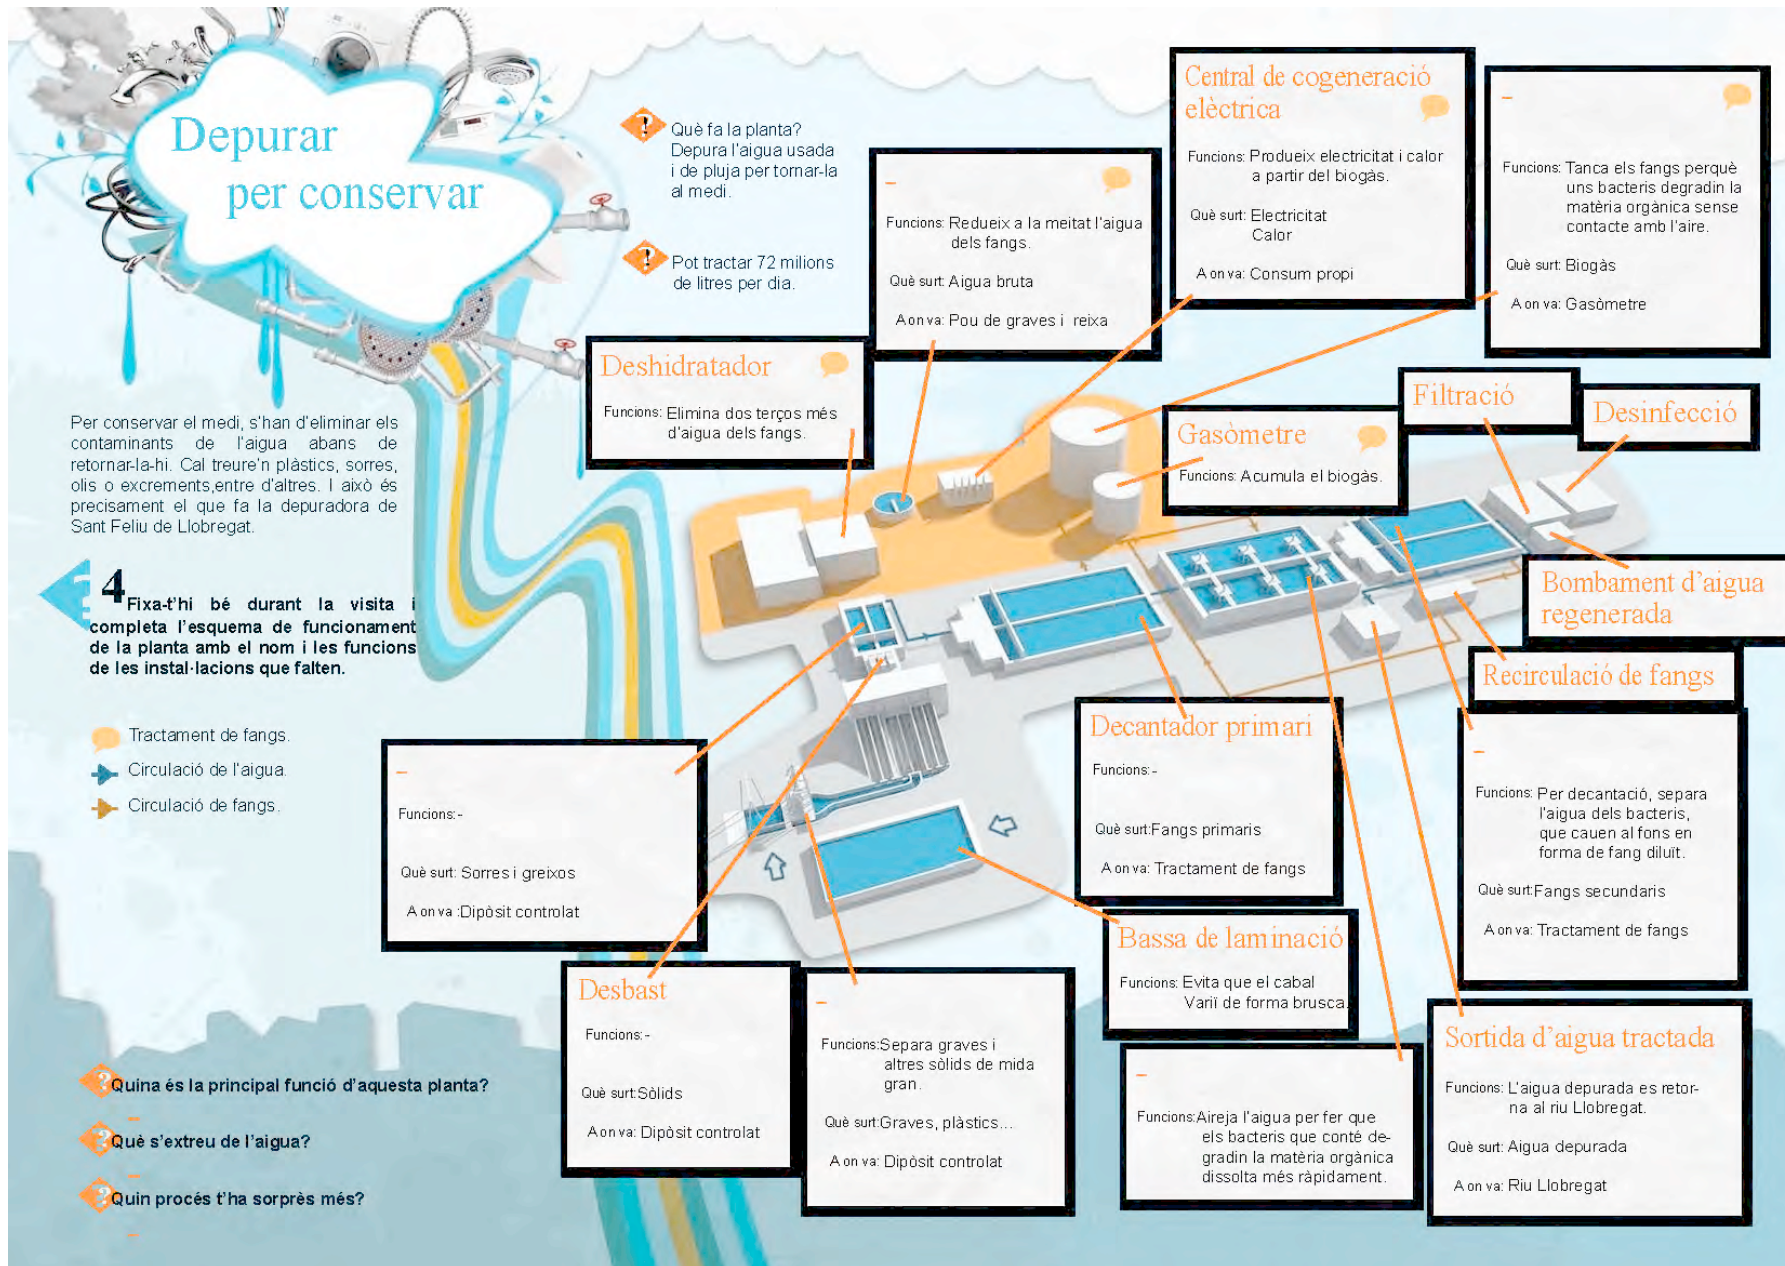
Depurar per conservar

Què fa la planta? Depura l'aigua usada i de pluja per tornar-la al medi.

Pot tractar 72 milions de litres per dia.

Per conservar el medi, s'han d'eliminar els contaminants de l'aigua abans de retornar-la-hi. Cal treure'n plàstics, sorres, olis o excrements,entre d'altres. I això és precisament el que fa la depuradora de Sant Feliu de Llobregat.

4 Fixa-t'hi bé durant la visita i completa l'esquema de funcionament de la planta amb el nom i les funcions de les instal·lacions que falten.

Tractament de fangs.
Circulació de l'aigua.
Circulació de fangs.

Quina és la principal funció d'aquesta planta?
–
Què s'extreu de l'aigua?
–
Quin procés t'ha sorprès més?
–

Deshidratador
Funcions: Elimina dos terços més d'aigua dels fangs.

–
Funcions: Redueix a la meitat l'aigua dels fangs.
Què surt: Aigua bruta
A on va: Pou de graves i reixa

Central de cogeneració elèctrica
Funcions: Produeix electricitat i calor a partir del biogàs.
Què surt: Electricitat Calor
A on va: Consum propi

–
Funcions: Tanca els fangs perquè uns bacteris degradin la matèria orgànica sense contacte amb l'aire.
Què surt: Biogàs
A on va: Gasòmetre

Gasòmetre
Funcions: Acumula el biogàs.

Filtració

Desinfecció

Bombament d'aigua regenerada

Recirculació de fangs

–
Funcions: Per decantació, separa l'aigua dels bacteris, que cauen al fons en forma de fang diluït.
Què surt:Fangs secundaris
A on va: Tractament de fangs

Decantador primari
Funcions: -
Què surt:Fangs primaris
A on va: Tractament de fangs

–
Funcions: -
Què surt: Sorres i greixos
A on va :Dipòsit controlat

Bassa de laminació
Funcions: Evita que el cabal Varii de forma brusca.

Desbast
Funcions: -
Què surt:Sòlids
A on va: Dipòsit controlat

–
Funcions:Separa graves i altres sòlids de mida gran.
Què surt:Graves, plàstics...
A on va: Dipòsit controlat

–
Funcions:Aireja l'aigua per fer que els bacteris que conté degradin la matèria orgànica dissolta més ràpidament.

Sortida d'aigua tractada
Funcions: L'aigua depurada es retorna al riu Llobregat.
Què surt: Aigua depurada
A on va: Riu Llobregat